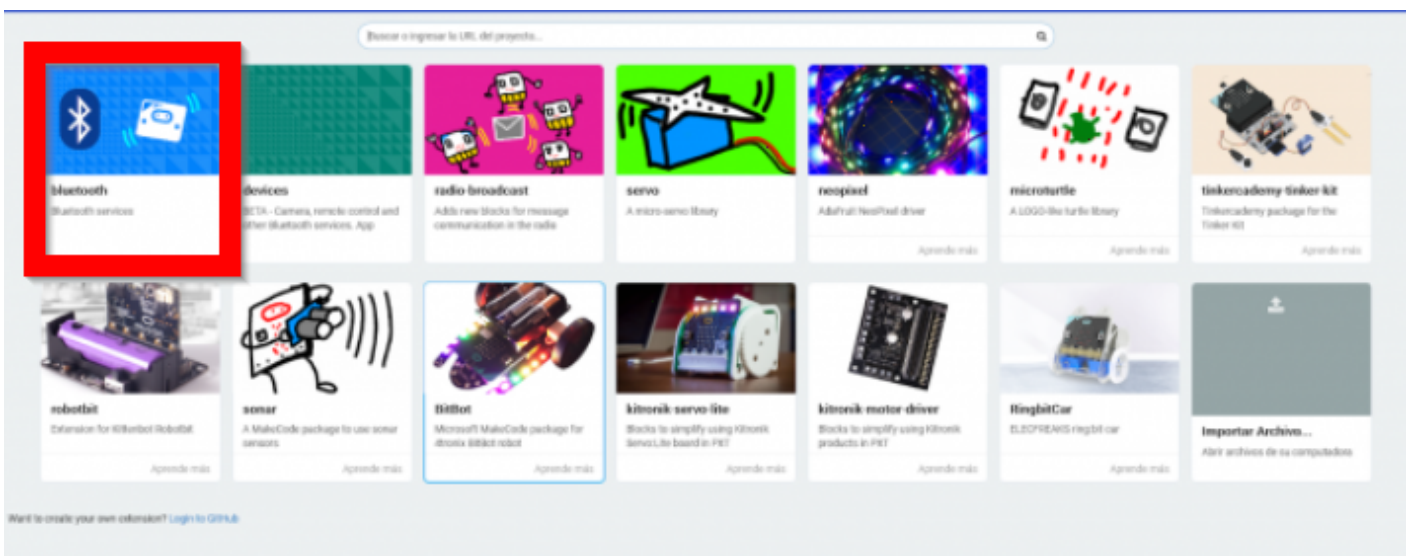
Buscar o ingresar la URL del proyecto...

bluetooth
Bluetooth services

devices
BETA - Camera, remote control and other Bluetooth services. App

radio-broadcast
Adds new blocks for message communication in the radio

servo
A micro-servo library

neopixel
AdaFruit NeoPixel driver
Aprende más

microturtle
A LOGO-like turtle library
Aprende más

tinkercademy-tinker-kit
Tinkercademy package for the Tinker Kit
Aprende más

robotbit
Extension for Kittenbot Robotbit

sonar
A MakeCode package to use sonar sensors
Aprende más

BitBot
Microsoft MakeCode package for 4tronix BitBot robot
Aprende más

kitronik-servo-lite
Blocks to simplify using Kitronik Servo:Lite board in PXT
Aprende más

kitronik-motor-driver
Blocks to simplify using Kitronik products in PXT
Aprende más

RingbitCar
ELECFREAKS ring:bit car
Aprende más

Importar Archivo...
Abrir archivos de su computadora

Want to create your own extension? Login to GitHub